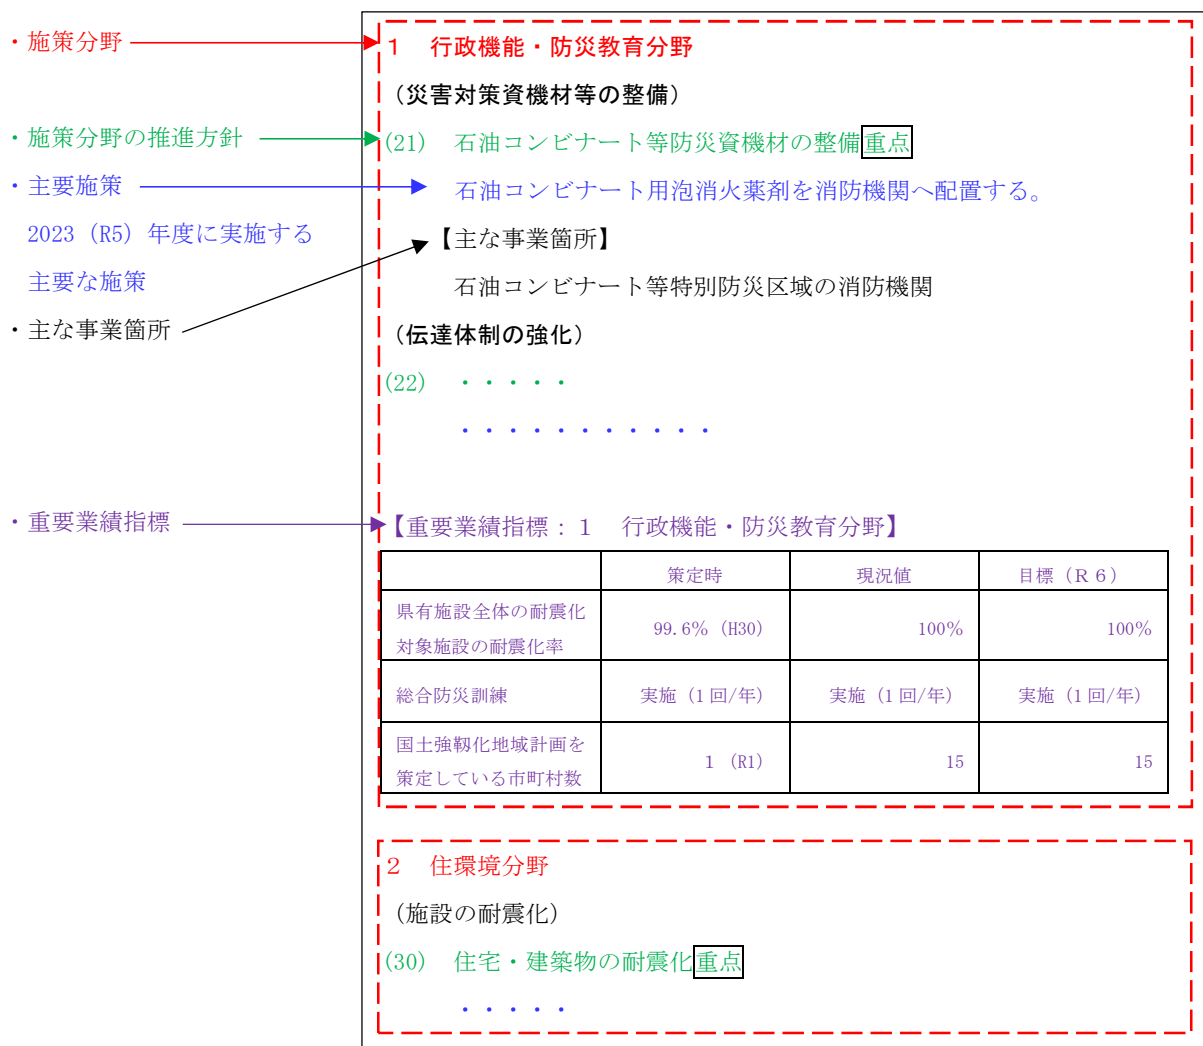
・施策分野

・施策分野の推進方針

・主要施策

2023（R5）年度に実施する

主要な施策

・主な事業箇所

・重要業績指標

1　行政機能・防災教育分野

（災害対策資機材等の整備）

(21)　石油コンビナート等防災資機材の整備重点

石油コンビナート用泡消火薬剤を消防機関へ配置する。

【主な事業箇所】

石油コンビナート等特別防災区域の消防機関

（伝達体制の強化）

(22)　・・・・・

・・・・・・・・・・・

【重要業績指標：1　行政機能・防災教育分野】

| | 策定時 | 現況値 | 目標（R6） |
|---|---|---|---|
| 県有施設全体の耐震化対象施設の耐震化率 | 99.6%（H30） | 100% | 100% |
| 総合防災訓練 | 実施（1回/年） | 実施（1回/年） | 実施（1回/年） |
| 国土強靭化地域計画を策定している市町村数 | 1（R1） | 15 | 15 |

2　住環境分野

（施設の耐震化）

(30)　住宅・建築物の耐震化重点

・・・・・